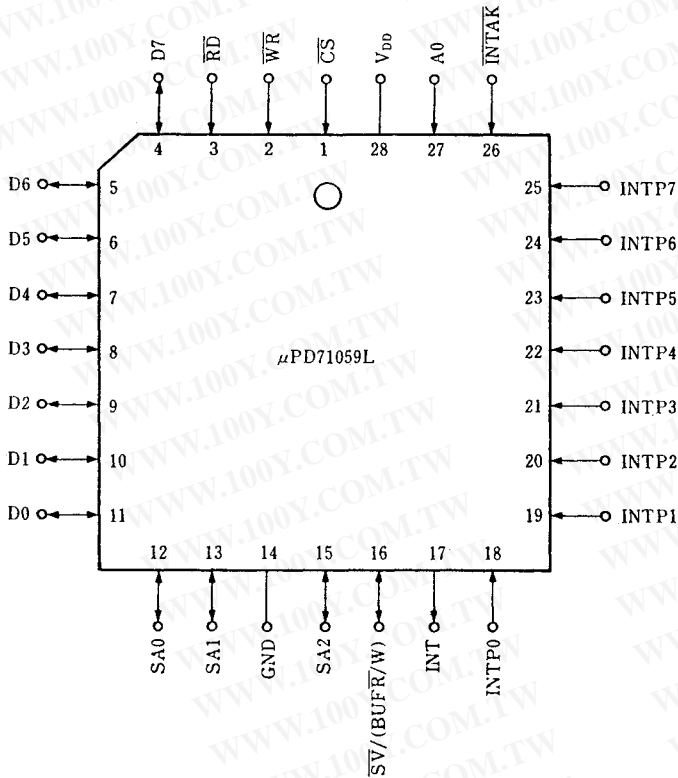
D7
$\overline{RD}$
$\overline{WR}$
$\overline{CS}$
$V_{DD}$
A0
$\overline{INTAK}$

4 3 2 1 28 27 26

D6 5
D5 6
D4 7
D3 8
D2 9
D1 10
D0 11

25 INTP7
24 INTP6
23 INTP5
22 INTP4
21 INTP3
20 INTP2
19 INTP1

$\mu$PD71059L

12 13 14 15 16 17 18

SA0
SA1
GND
SA2
$\overline{SV}/(\overline{BUFR}/W)$
INT
INTP0

WWW.100Y.COM.TW